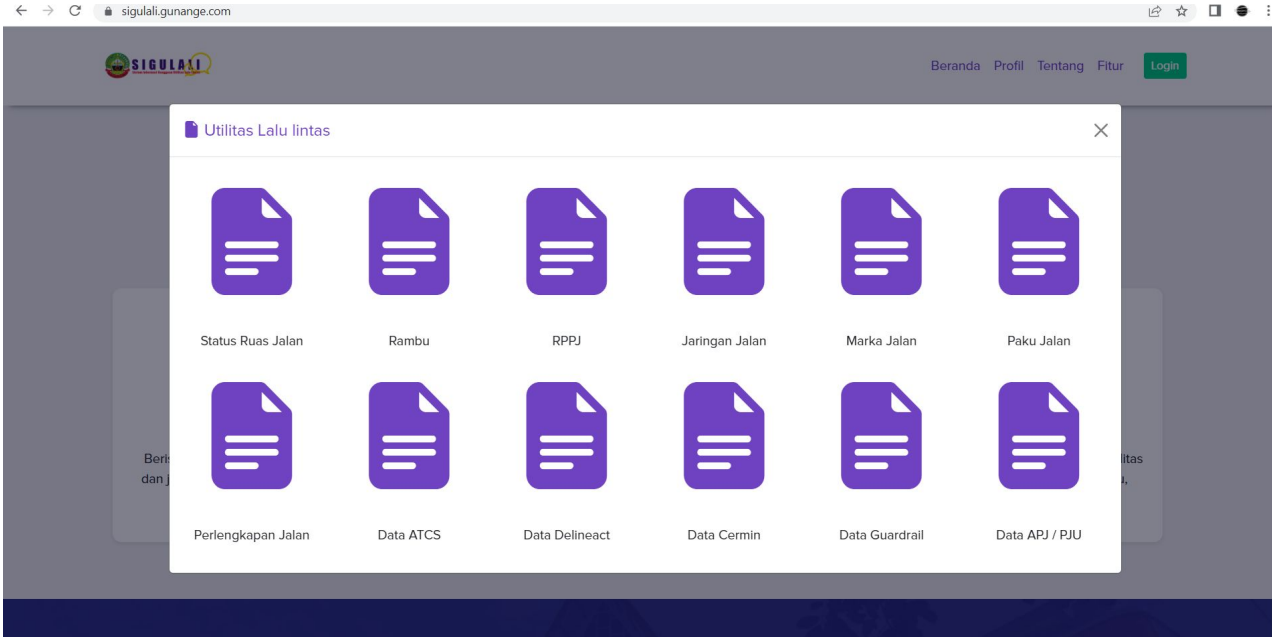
sigulali.gunange.com

SIGULALI

Beranda Profil Tentang Fitur Login

Utilitas Lalu lintas

Status Ruas Jalan
Rambu
RPPJ
Jaringan Jalan
Marka Jalan
Paku Jalan

Perlengkapan Jalan
Data ATCS
Data Delineact
Data Cermin
Data Guardrail
Data APJ / PJU

Beris
dan j

litas
u,